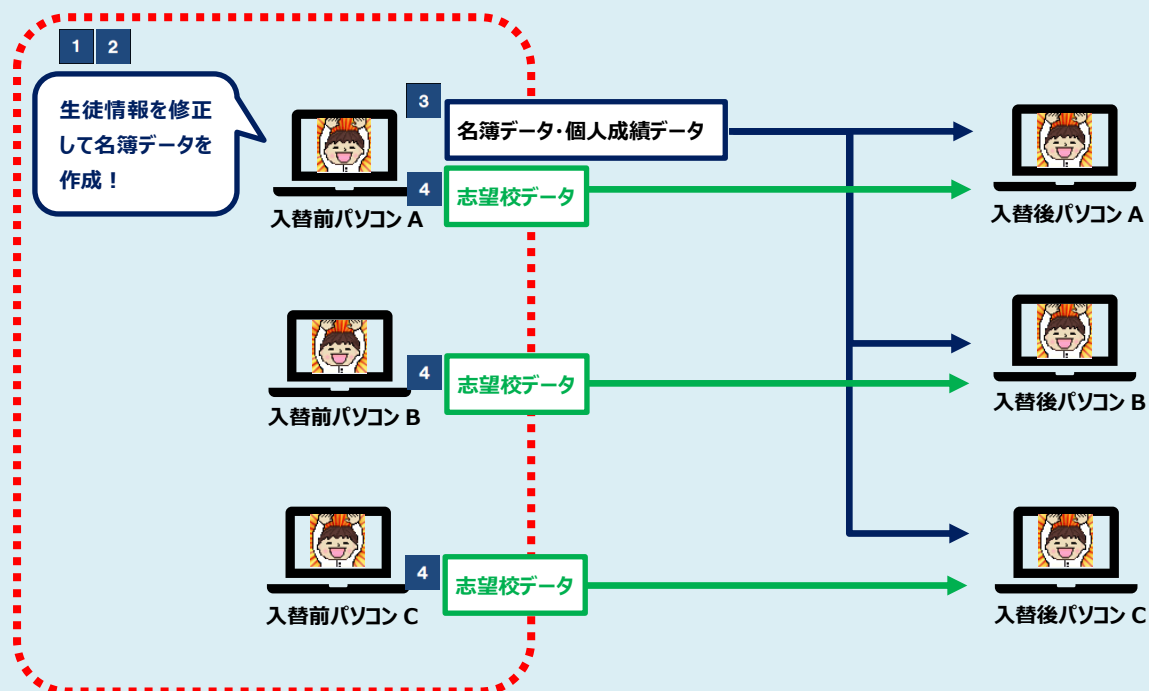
1 2

生徒情報を修正して名簿データを作成！

3

名簿データ･個人成績データ

4

志望校データ

入替前パソコン A

入替後パソコン A

4

志望校データ

入替前パソコン B

入替後パソコン B

4

志望校データ

入替前パソコン C

入替後パソコン C